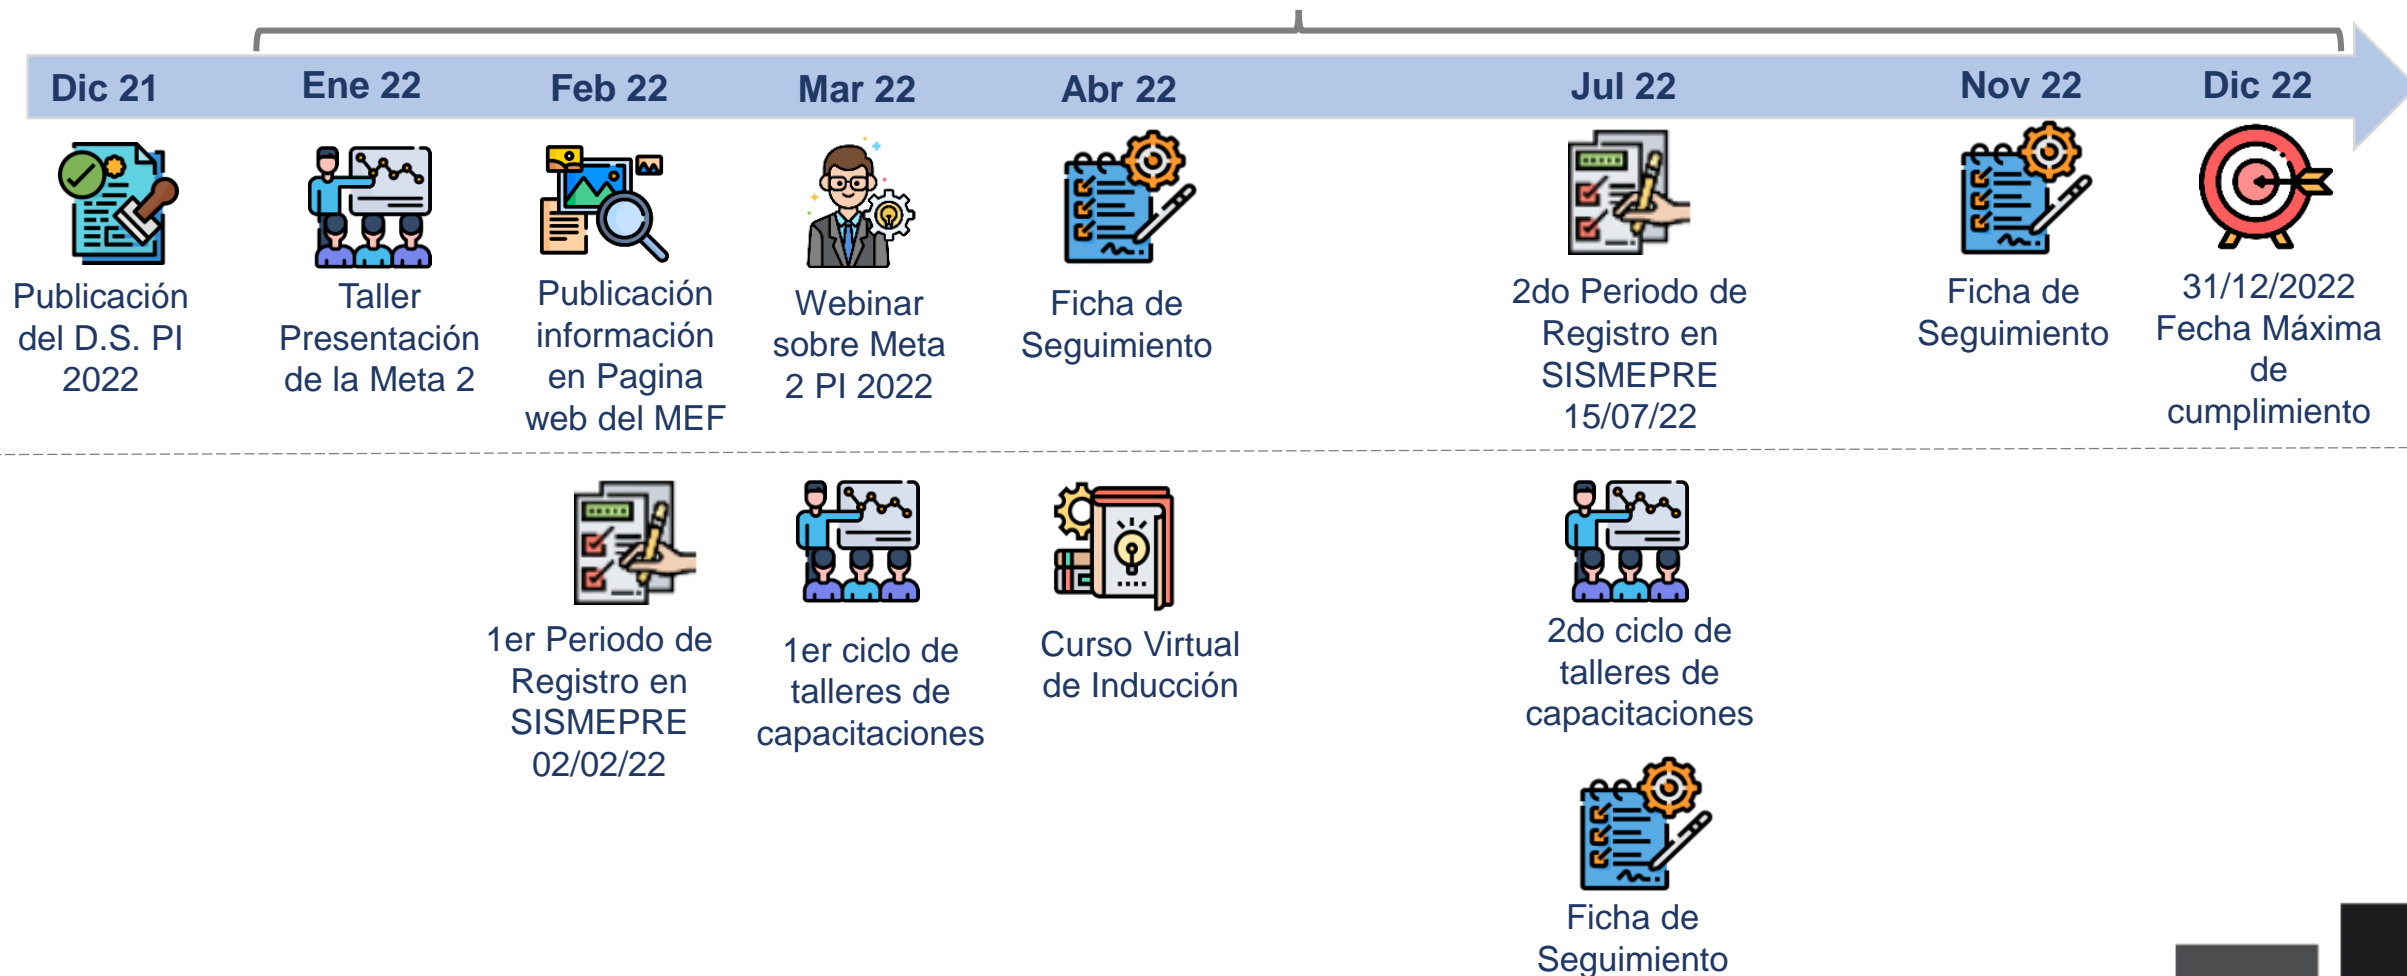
Dic 21 Ene 22 Feb 22 Mar 22 Abr 22 Jul 22 Nov 22 Dic 22

Publicación del D.S. PI 2022

Taller Presentación de la Meta 2

Publicación información en Pagina web del MEF

Webinar sobre Meta 2 PI 2022

Ficha de Seguimiento

2do Periodo de Registro en SISMEPRE 15/07/22

Ficha de Seguimiento

31/12/2022 Fecha Máxima de cumplimiento

1er Periodo de Registro en SISMEPRE 02/02/22

1er ciclo de talleres de capacitaciones

Curso Virtual de Inducción

2do ciclo de talleres de capacitaciones

Ficha de Seguimiento